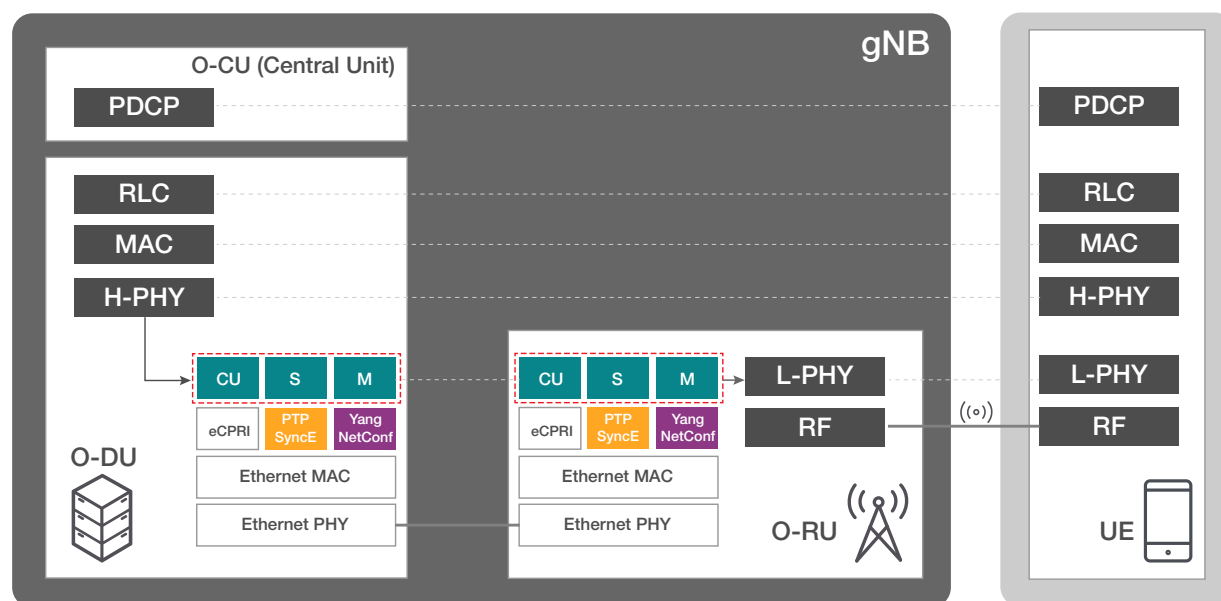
gNB

O-CU (Central Unit)

PDCP

RLC

MAC

H-PHY

CU S M

eCPRI PTP SyncE Yang NetConf

Ethernet MAC

Ethernet PHY

O-DU

CU S M

eCPRI PTP SyncE Yang NetConf

Ethernet MAC

Ethernet PHY

L-PHY

RF

O-RU

((o))

PDCP

RLC

MAC

H-PHY

L-PHY

RF

UE